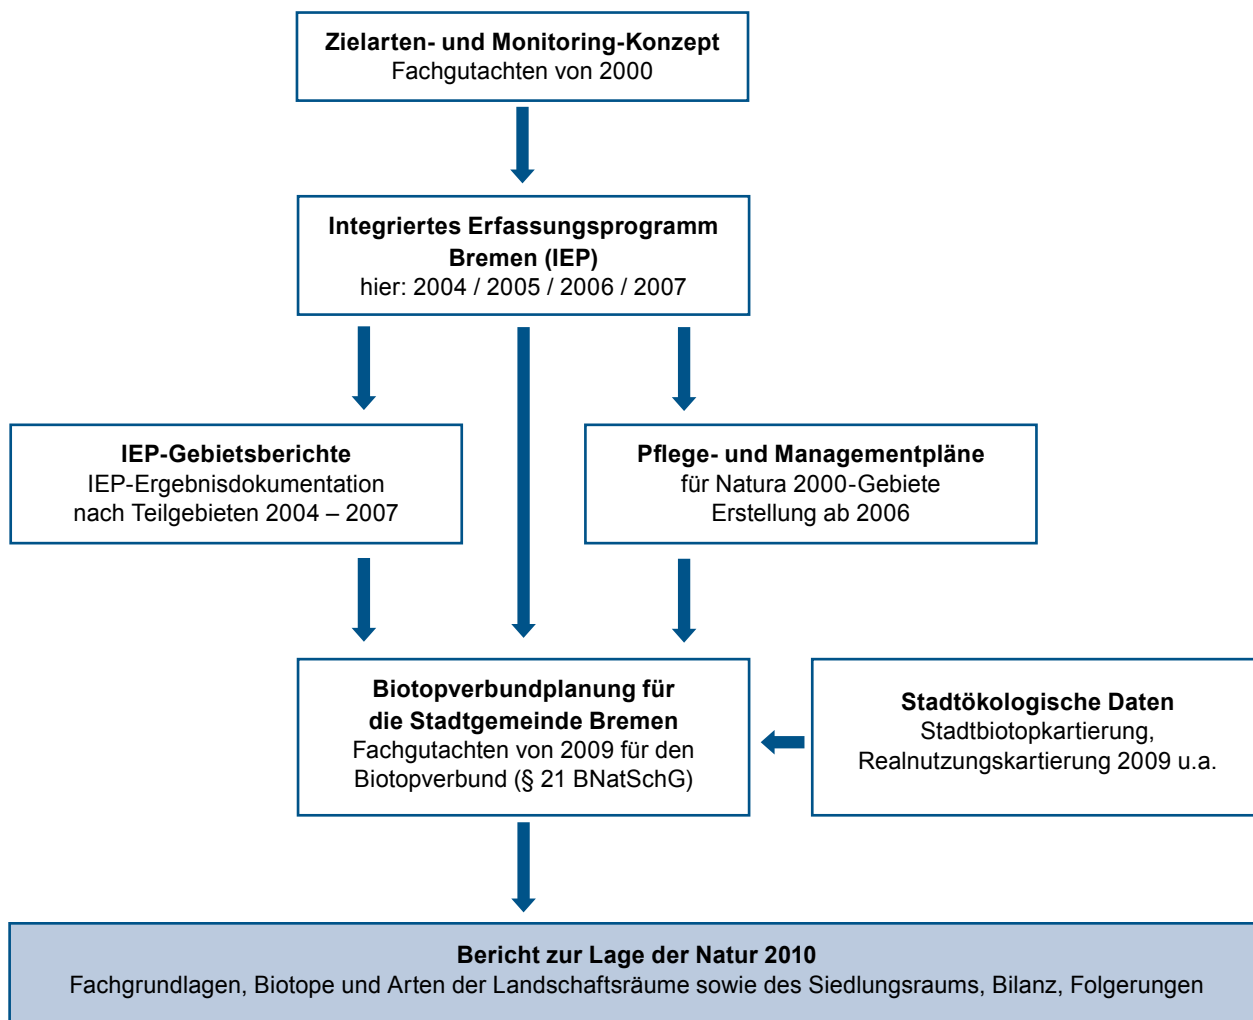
Zielarten- und Monitoring-Konzept
Fachgutachten von 2000

Integriertes Erfassungsprogramm Bremen (IEP)
hier: 2004 / 2005 / 2006 / 2007

IEP-Gebietsberichte
IEP-Ergebnisdokumentation nach Teilgebieten 2004 – 2007

Pflege- und Managementpläne
für Natura 2000-Gebiete
Erstellung ab 2006

Biotopverbundplanung für die Stadtgemeinde Bremen
Fachgutachten von 2009 für den Biotopverbund (§ 21 BNatSchG)

Stadtökologische Daten
Stadtbiotopkartierung, Realnutzungskartierung 2009 u.a.

Bericht zur Lage der Natur 2010
Fachgrundlagen, Biotope und Arten der Landschaftsräume sowie des Siedlungsraums, Bilanz, Folgerungen